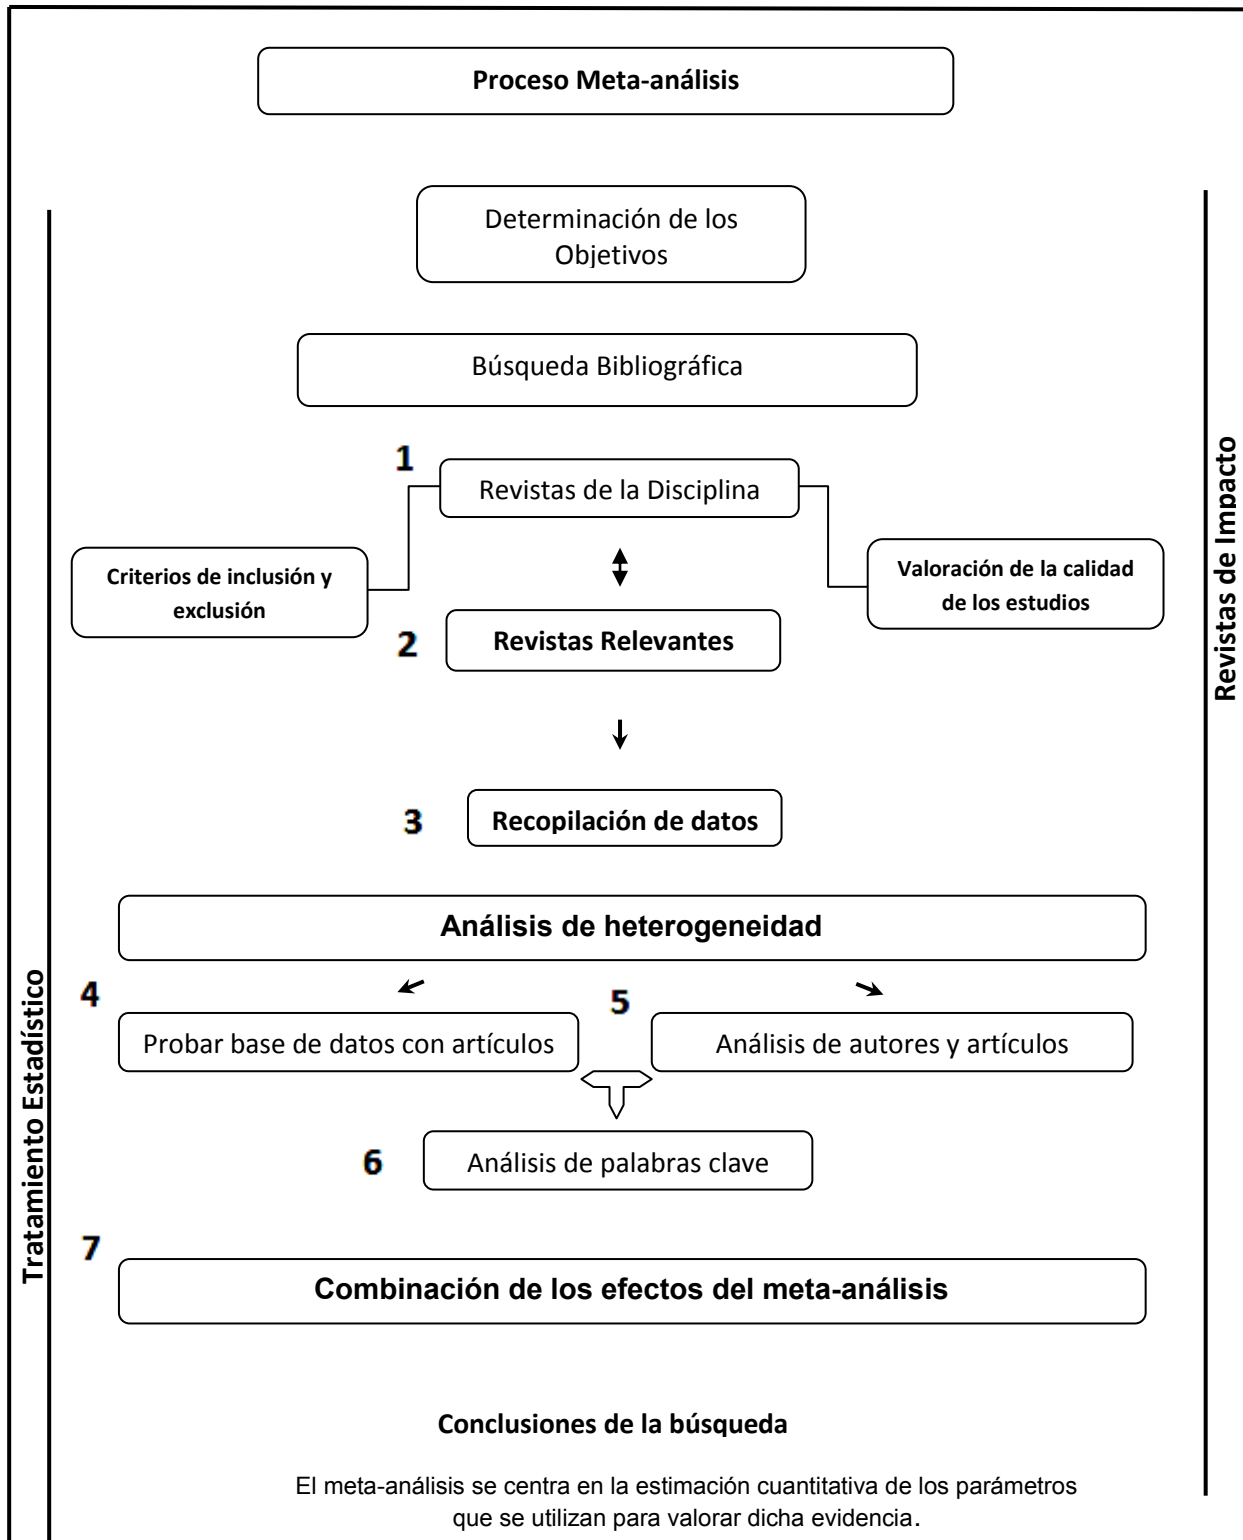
Proceso Meta-análisis

Determinación de los Objetivos

Búsqueda Bibliográfica

1 Revistas de la Disciplina

Criterios de inclusión y exclusión

Valoración de la calidad de los estudios

2 Revistas Relevantes

3 Recopilación de datos

Análisis de heterogeneidad

4 Probar base de datos con artículos

5 Análisis de autores y artículos

6 Análisis de palabras clave

7 Combinación de los efectos del meta-análisis

Conclusiones de la búsqueda

El meta-análisis se centra en la estimación cuantitativa de los parámetros que se utilizan para valorar dicha evidencia.

Tratamiento Estadístico

Revistas de Impacto